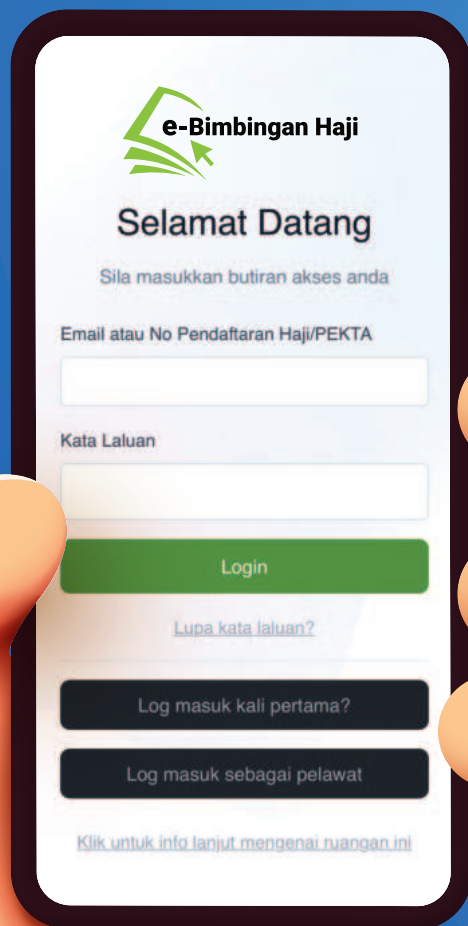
e-Bimbingan Haji

Selamat Datang

Sila masukkan butiran akses anda

Email atau No Pendaftaran Haji/PEKTA

Kata Laluan

Login

Lupa kata laluan?

Log masuk kali pertama?

Log masuk sebagai pelawat

Klik untuk info lanjut mengenai ruangan ini